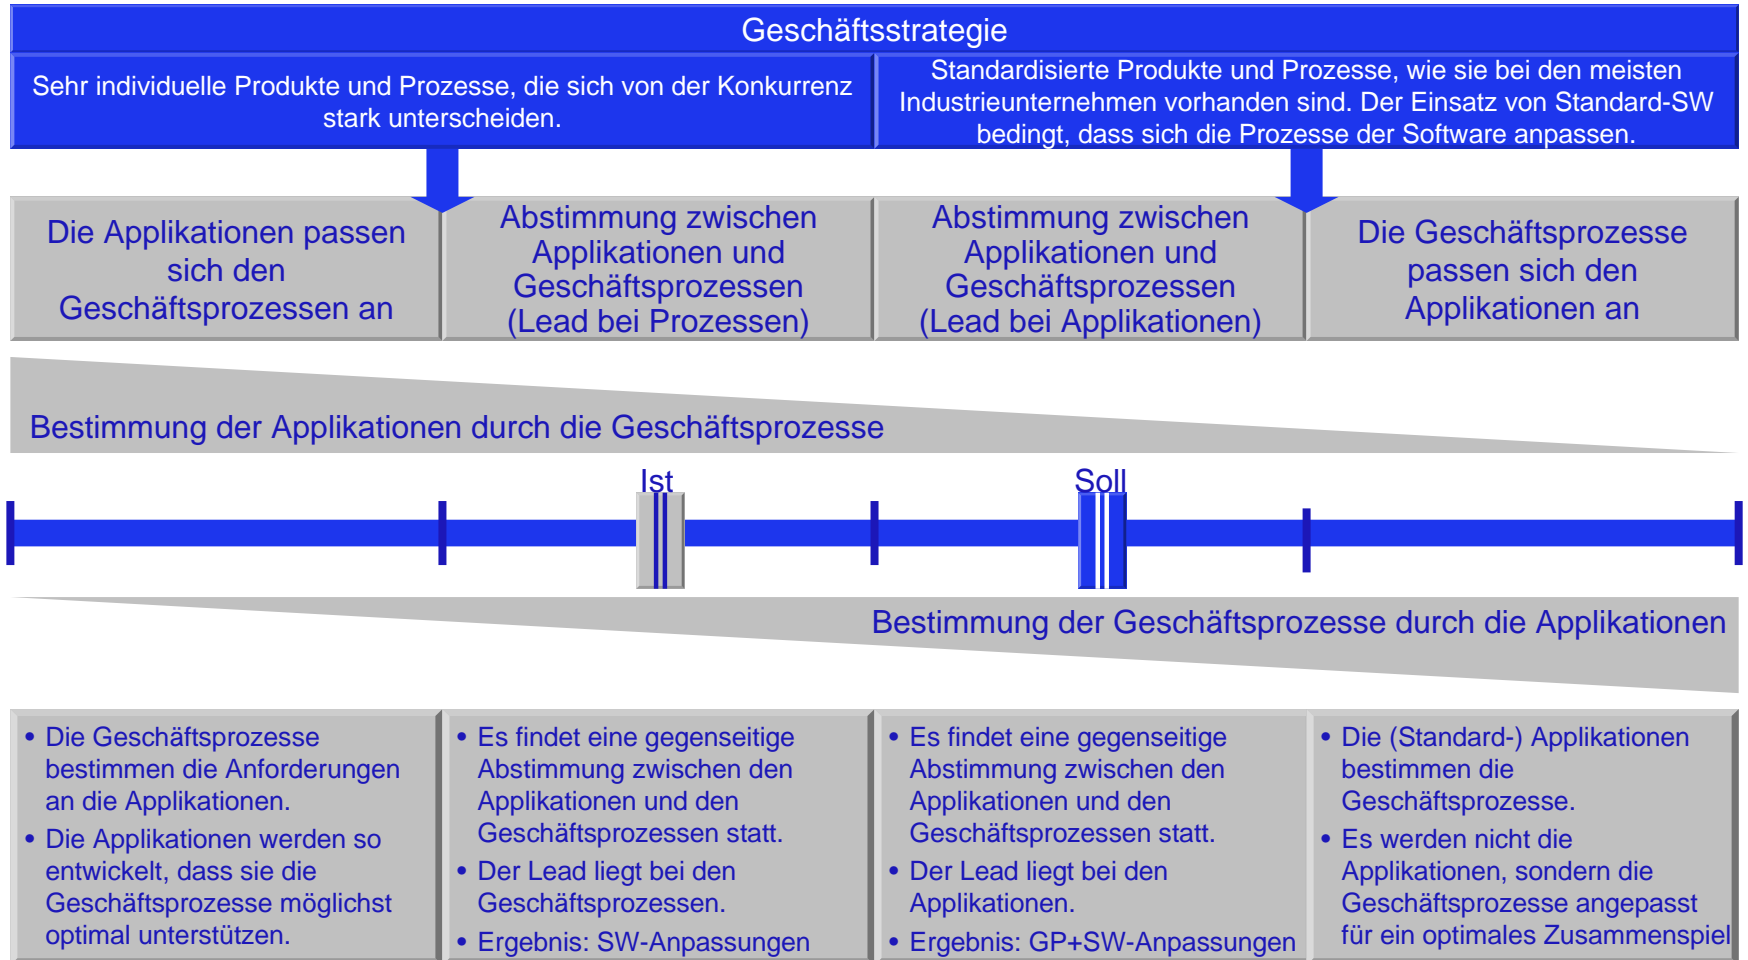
Geschäftsstrategie

Sehr individuelle Produkte und Prozesse, die sich von der Konkurrenz stark unterscheiden.

Standardisierte Produkte und Prozesse, wie sie bei den meisten Industrieunternehmen vorhanden sind. Der Einsatz von Standard-SW bedingt, dass sich die Prozesse der Software anpassen.

Die Applikationen passen sich den Geschäftsprozessen an

Abstimmung zwischen Applikationen und Geschäftsprozessen (Lead bei Prozessen)

Abstimmung zwischen Applikationen und Geschäftsprozessen (Lead bei Applikationen)

Die Geschäftsprozesse passen sich den Applikationen an

Bestimmung der Applikationen durch die Geschäftsprozesse

Ist

Soll

Bestimmung der Geschäftsprozesse durch die Applikationen

• Die Geschäftsprozesse bestimmen die Anforderungen an die Applikationen.
• Die Applikationen werden so entwickelt, dass sie die Geschäftsprozesse möglichst optimal unterstützen.

• Es findet eine gegenseitige Abstimmung zwischen den Applikationen und den Geschäftsprozessen statt.
• Der Lead liegt bei den Geschäftsprozessen.
• Ergebnis: SW-Anpassungen

• Es findet eine gegenseitige Abstimmung zwischen den Applikationen und den Geschäftsprozessen statt.
• Der Lead liegt bei den Applikationen.
• Ergebnis: GP+SW-Anpassungen

• Die (Standard-) Applikationen bestimmen die Geschäftsprozesse.
• Es werden nicht die Applikationen, sondern die Geschäftsprozesse angepasst für ein optimales Zusammenspiel